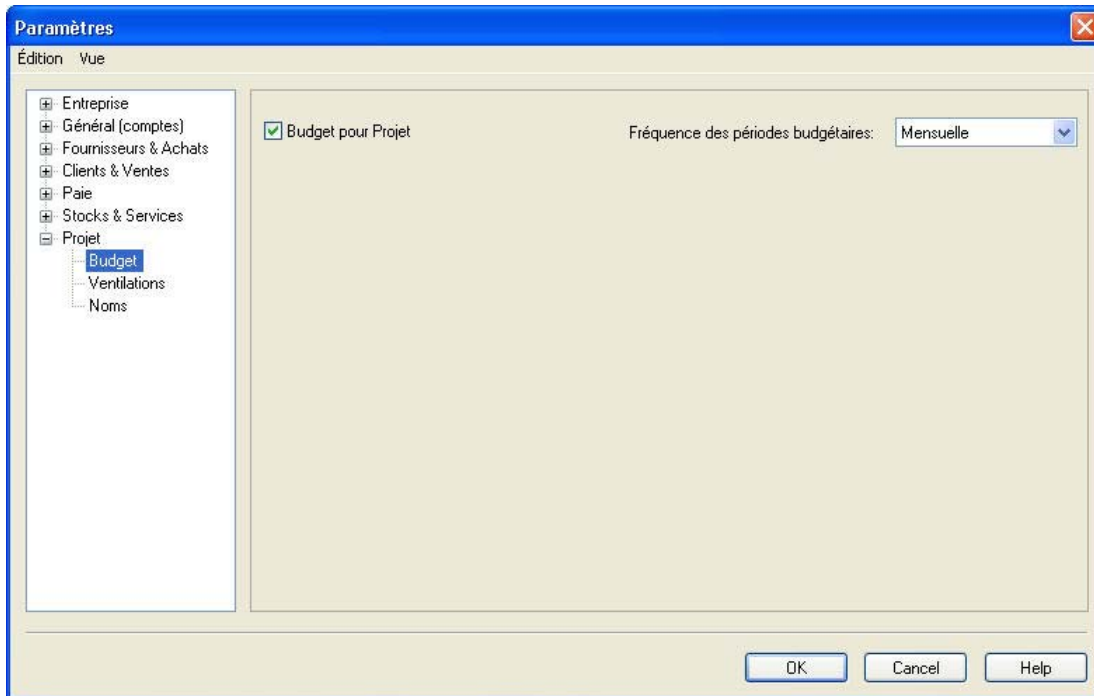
Paramètres

Édition Vue

Entreprise
Général (comptes)
Fournisseurs & Achats
Clients & Ventes
Paie
Stocks & Services
Projet
Budget
Ventilations
Noms

Budget pour Projet

Fréquence des périodes budgétaires: Mensuelle

OK Cancel Help